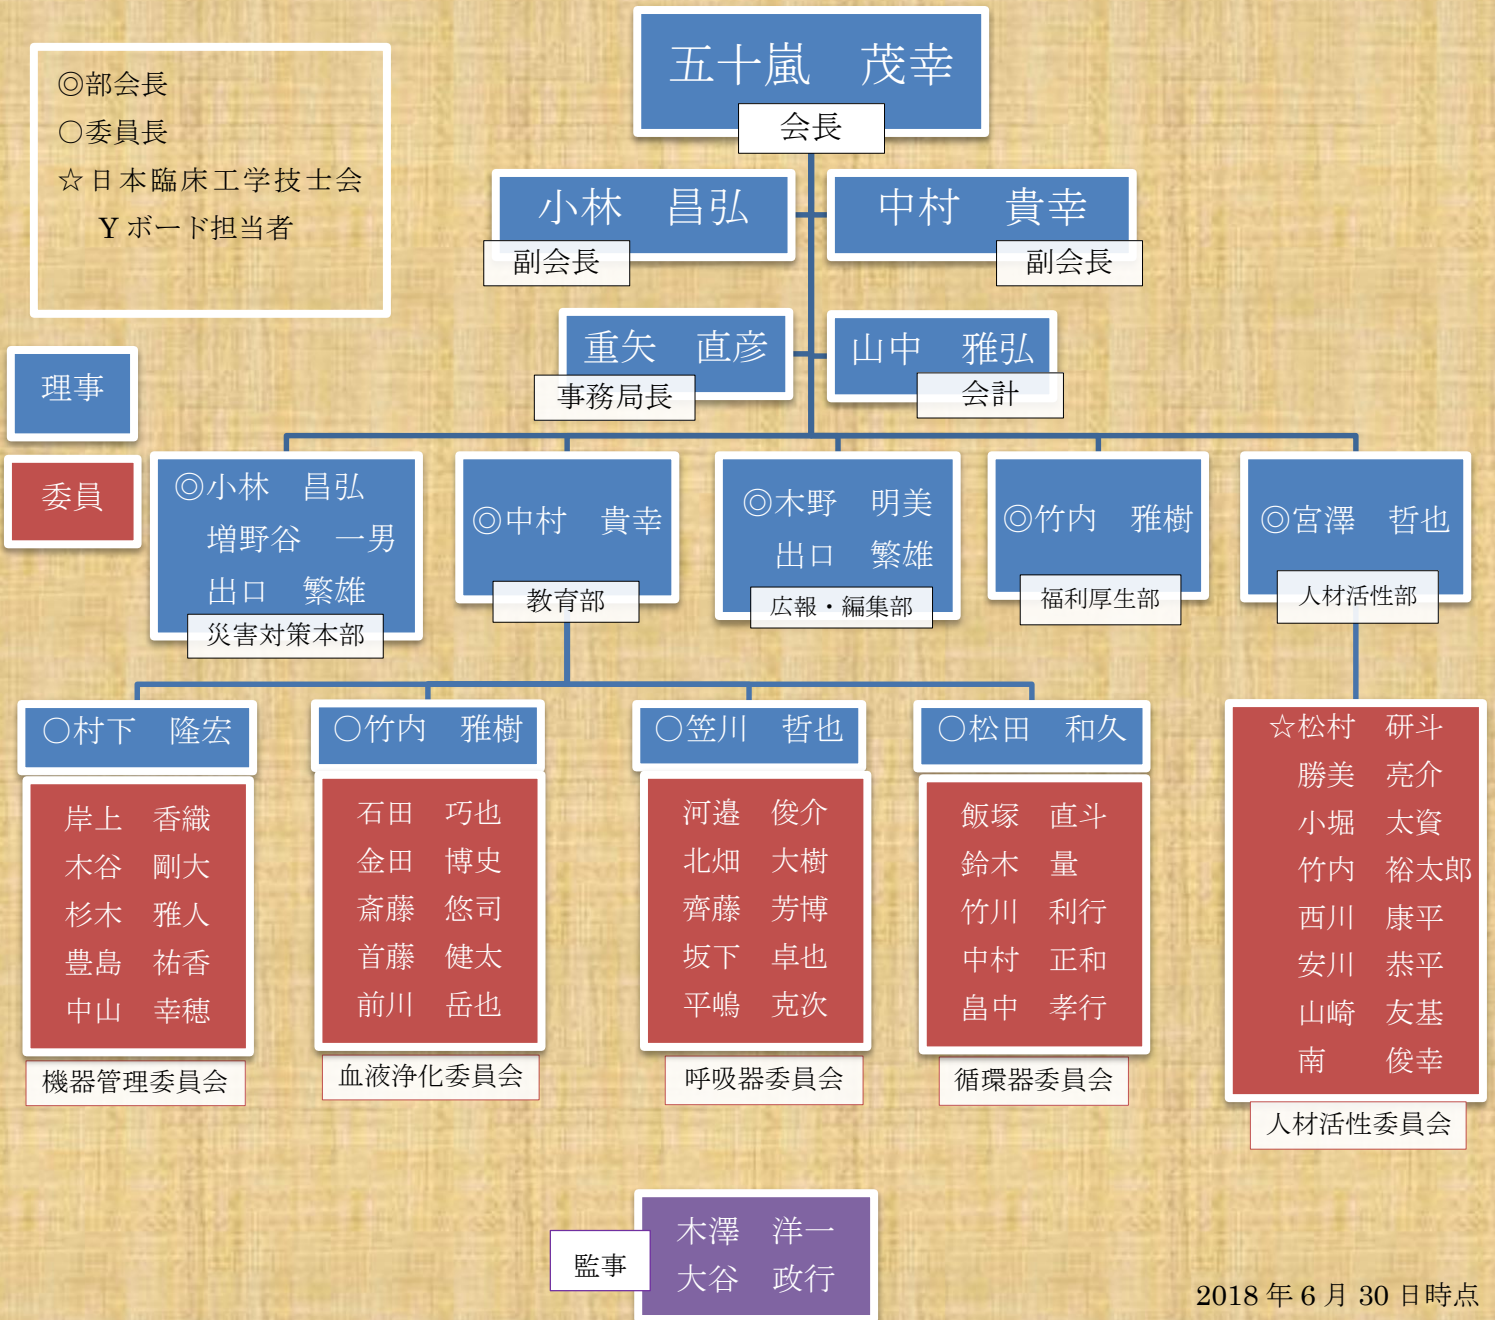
◎部会長
〇委員長
☆日本臨床工学技士会
Yボード担当者

五十嵐　茂幸
会長

小林　昌弘
副会長

中村　貴幸
副会長

重矢　直彦
事務局長

山中　雅弘
会計

理事

委員

◎小林　昌弘
増野谷　一男
出口　繁雄
災害対策本部

◎中村　貴幸
教育部

◎木野　明美
出口　繁雄
広報・編集部

◎竹内　雅樹
福利厚生部

◎宮澤　哲也
人材活性部

〇村下　隆宏
岸上　香織
木谷　剛大
杉木　雅人
豊島　祐香
中山　幸穂
機器管理委員会

〇竹内　雅樹
石田　巧也
金田　博史
斎藤　悠司
首藤　健太
前川　岳也
血液浄化委員会

〇笠川　哲也
河邉　俊介
北畑　大樹
齊藤　芳博
坂下　卓也
平嶋　克次
呼吸器委員会

〇松田　和久
飯塚　直斗
鈴木　量
竹川　利行
中村　正和
畠中　孝行
循環器委員会

☆松村　研斗
勝美　亮介
小堀　太資
竹内　裕太郎
西川　康平
安川　恭平
山崎　友基
南　俊幸
人材活性委員会

監事
木澤　洋一
大谷　政行

2018年6月30日時点